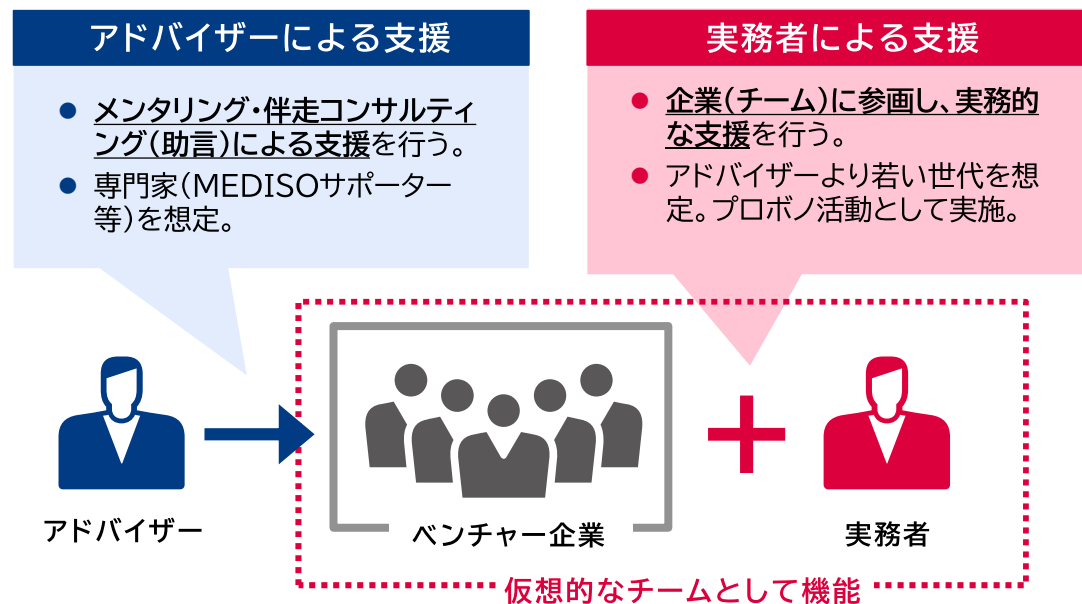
アドバイザーによる支援

● メンタリング・伴走コンサルティング（助言）による支援を行う。
● 専門家（MEDISOサポーター等）を想定。

実務者による支援

● 企業（チーム）に参画し、実務的な支援を行う。
● アドバイザーより若い世代を想定。プロボノ活動として実施。

アドバイザー

ベンチャー企業

実務者

仮想的なチームとして機能